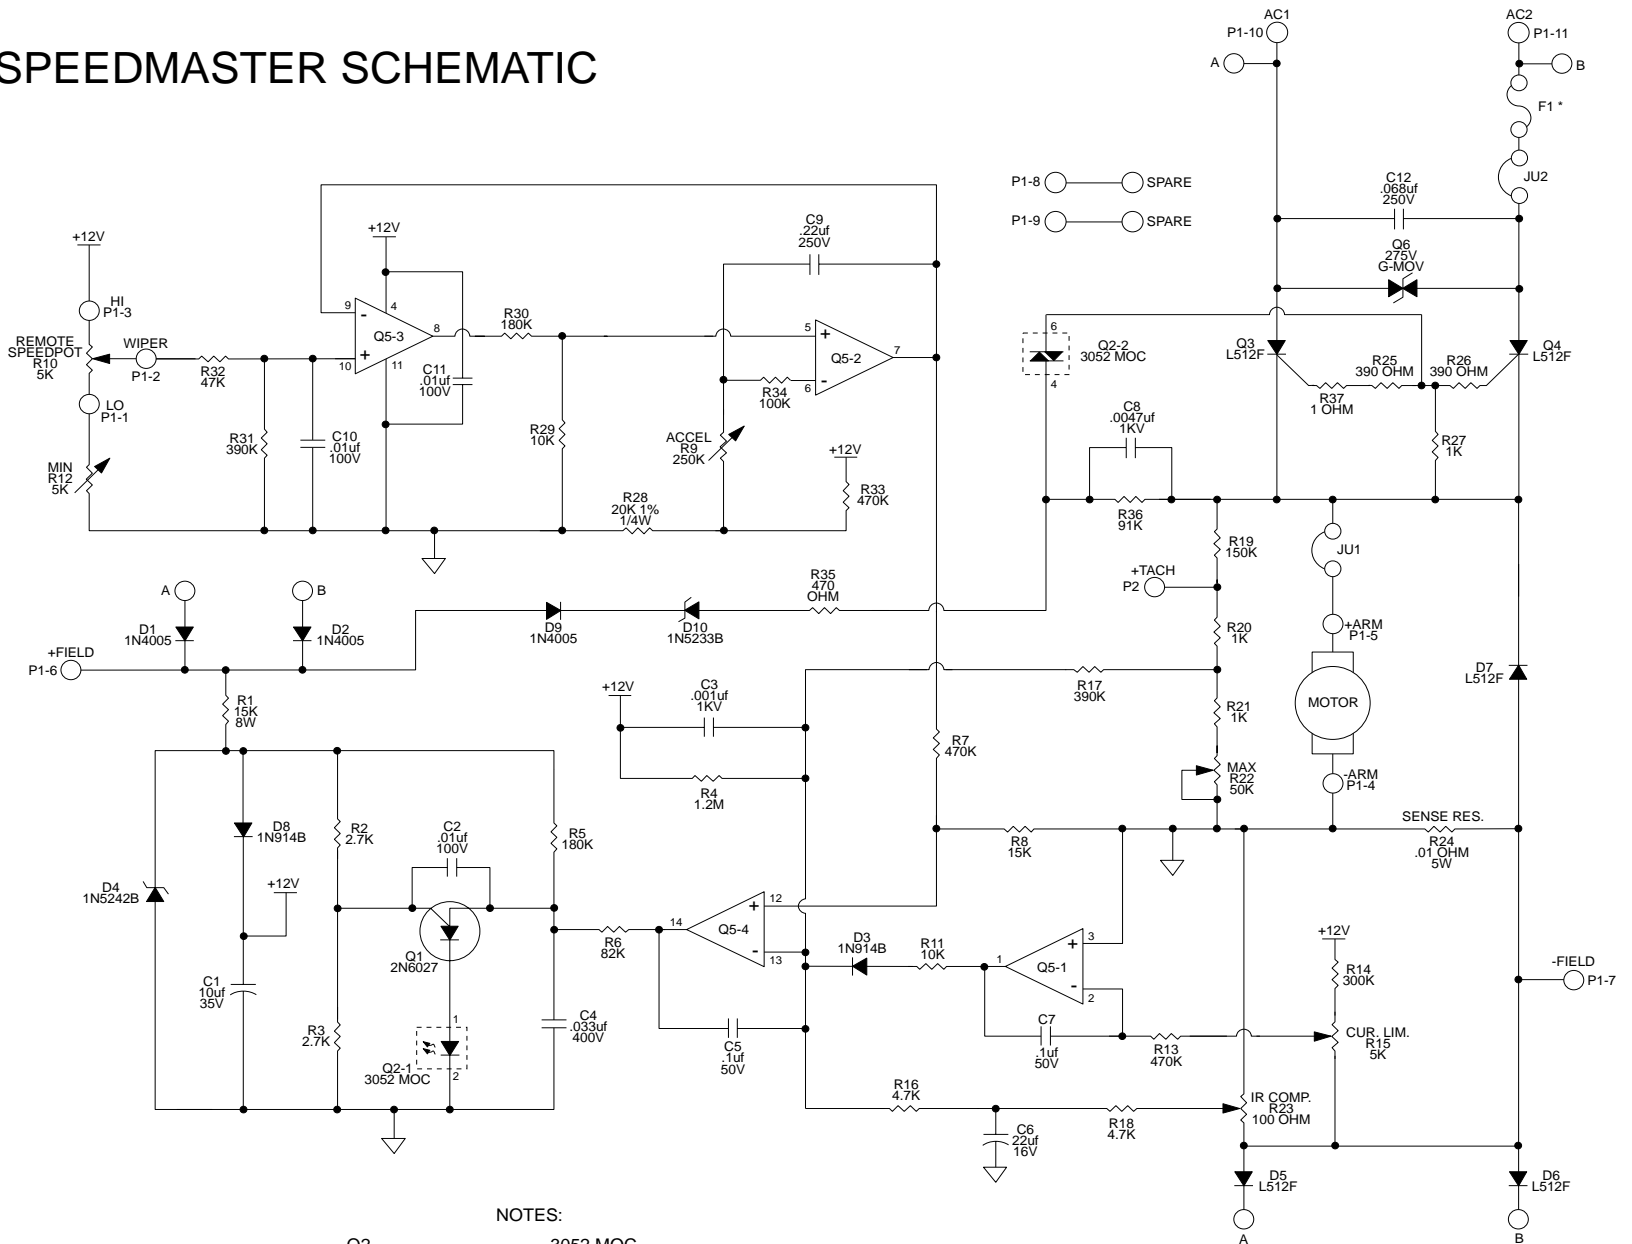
SPEEDMASTER SCHEMATIC

AC1
P1-10
A

AC2
P1-11
B
F1 *
JU2

P1-8 SPARE
P1-9 SPARE

C12
.068uf
250V

Q6
275V
G-MOV

+12V
HI
P1-3
REMOTE SPEEDPOT
R10
5K
WIPER
P1-2
R32
47K
LO
P1-1
MIN
R12
5K

+12V
9
4
Q5-3
8
10
11
R31
390K
C10
.01uf
100V
C11
.01uf
100V

R30
180K
C9
.22uf
250V
5
Q5-2
7
6
R34
100K
R29
10K
ACCEL
R9
250K
+12V
R33
470K
R28
20K 1%
1/4W

6
Q2-2
3052 MOC
4

Q3
L512F
R25
390 OHM
R26
390 OHM
Q4
L512F
R37
1 OHM
R27
1K

C8
.0047uf
1KV
R36
91K

R19
150K
JU1
+TACH
P2
R20
1K
+ARM
P1-5
MOTOR
R17
390K
R21
1K
D7
L512F
MAX
R22
50K
-ARM
P1-4

A
D1
1N4005
B
D2
1N4005
+FIELD
P1-6
D9
1N4005
D10
1N5233B
R35
470
OHM

R1
15K
8W
+12V
C3
.001uf
1KV
R4
1.2M
R7
470K

D8
1N914B
R2
2.7K
C2
.01uf
100V
R5
180K
D4
1N5242B
+12V
Q1
2N6027
C1
10uf
35V
R3
2.7K
1
Q2-1
3052 MOC
2
C4
.033uf
400V

R6
82K
14
Q5-4
12
13
C5
.1uf
50V

R8
15K
SENSE RES.
R24
.01 OHM
5W

D3
1N914B
R11
10K
1
Q5-1
3
2
C7
.1uf
50V
R13
470K

+12V
R14
300K
CUR. LIM.
R15
5K
-FIELD
P1-7

R16
4.7K
C6
22uf
16V
R18
4.7K
IR COMP.
R23
100 OHM

D5
L512F
A
D6
L512F
B

NOTES:
Q2 3052 MOC